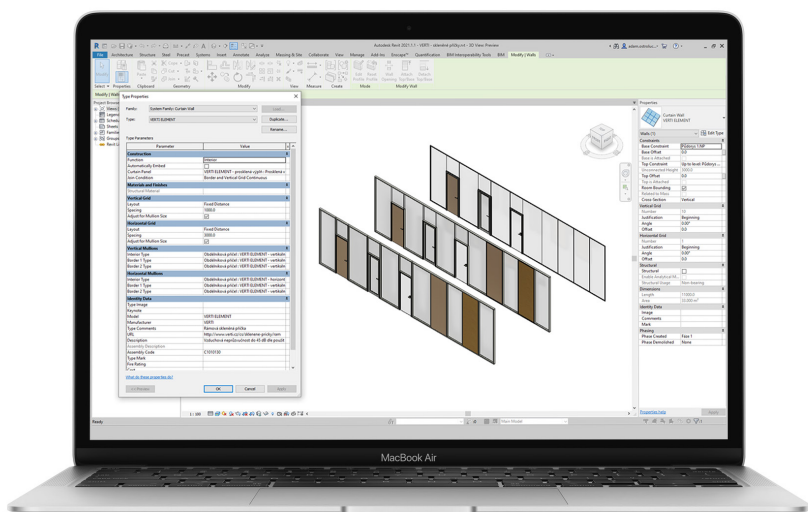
Autodesk Revit 2021.1.1 - VERTI - sklenené priečky.rvt - 3D View: Preview

File Architecture Structure Steel Precast Systems Insert Annotate Analyze Massing & Site Collaborate View Manage Add-Ins Enscape Quantification BIM Interoperability Tools BIM Modify | Walls

Modify Properties Clipboard Geometry Modify View Measure Create Mode Modify Wall

Select

Type Properties

Family: System Family: Curtain Wall Load...

Type: VERTI ELEMENT Duplicate...

Rename...

Type Parameters

| Parameter | Value |
|---|---|
| Construction | |
| Function | Interior |
| Automatically Embed | |
| Curtain Panel | VERTI ELEMENT - prosklené výplň - Plnoštěna s |
| Join Condition | Border and Vertical Grid Continuous |
| Materials and Finishes | |
| Structural Material | |
| Vertical Grid | |
| Layout | Fixed Distance |
| Spacing | 1000.0 |
| Adjust for Mullion Size | |
| Horizontal Grid | |
| Layout | Fixed Distance |
| Spacing | 3000.0 |
| Adjust for Mullion Size | |
| Vertical Mullions | |
| Interior Type | Obdélníková příčel : VERTI ELEMENT - vertikální |
| Border 1 Type | Obdélníková příčel : VERTI ELEMENT - vertikální |
| Border 2 Type | Obdélníková příčel : VERTI ELEMENT - vertikální |
| Horizontal Mullions | |
| Interior Type | Obdélníková příčel : VERTI ELEMENT - horizont |
| Border 1 Type | Obdélníková příčel : VERTI ELEMENT - vertikální |
| Border 2 Type | Obdélníková příčel : VERTI ELEMENT - vertikální |
| Identity Data | |
| Type Image | |
| Keynote | |
| Model | VERTI ELEMENT |
| Manufacturer | VERTI |
| Type Comments | Rámová sklenéná příčka |
| URL | http://www.verti.cz/cs/sklenene-pricky/ram |
| Description | Sdruženová nepříčkasklenná s Rw až 45 dB dle použit |
| Assembly Description | |
| Assembly Code | C1010120 |
| Type Mark | |
| Fire Rating | |

What do these properties do?

<< Preview OK Cancel Apply

Properties

Curtain Wall
VERTI ELEMENT

Walls (1) Edit Type

| | |
|---|---|
| Constraints | |
| Base Constraint | Podlaží 1.NP |
| Base Offset | 0.0 |
| Base is Attached | |
| Top Constraint | Up to level: Podlaží |
| Unconnected Height | 2800.0 |
| Top Offset | 0.0 |
| Top is Attached | |
| Room Bounding | |
| Related to Mass | |
| Cross-Section | Vertical |
| Vertical Grid | |
| Number | 16 |
| Justification | Beginning |
| Angle | 0.00° |
| Offset | 0.0 |
| Horizontal Grid | |
| Number | 1 |
| Justification | Beginning |
| Angle | 0.00° |
| Offset | 0.0 |
| Structural | |
| Structural | |
| Enable Analytical M... | |
| Structural Usage | Non-bearing |
| Dimensions | |
| Length | 11000.0 |
| Area | 33.000 m² |
| Identity Data | |
| Image | |
| Comments | |
| Mark | |
| Phasing | |
| Phase Created | Fáze 1 |
| Phase Demolished | None |

Properties help Apply

1 : 100

Ready

Main Model

MacBook Air